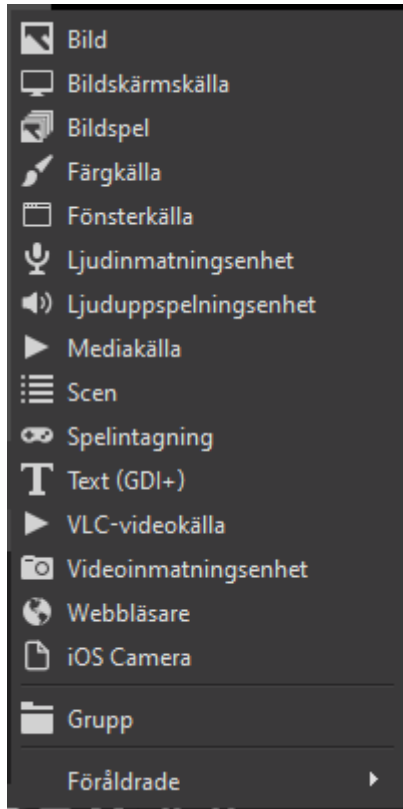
Bild
Bildskärmskälla
Bildspel
Färgkälla
Fönsterkälla
Ljudinmatningsenhet
Ljuduppspelningsenhet
Mediakälla
Scen
Spelintagning
Text (GDI+)
VLC-videokälla
Videoinmatningsenhet
Webbläsare
iOS Camera

Grupp

Föråldrade